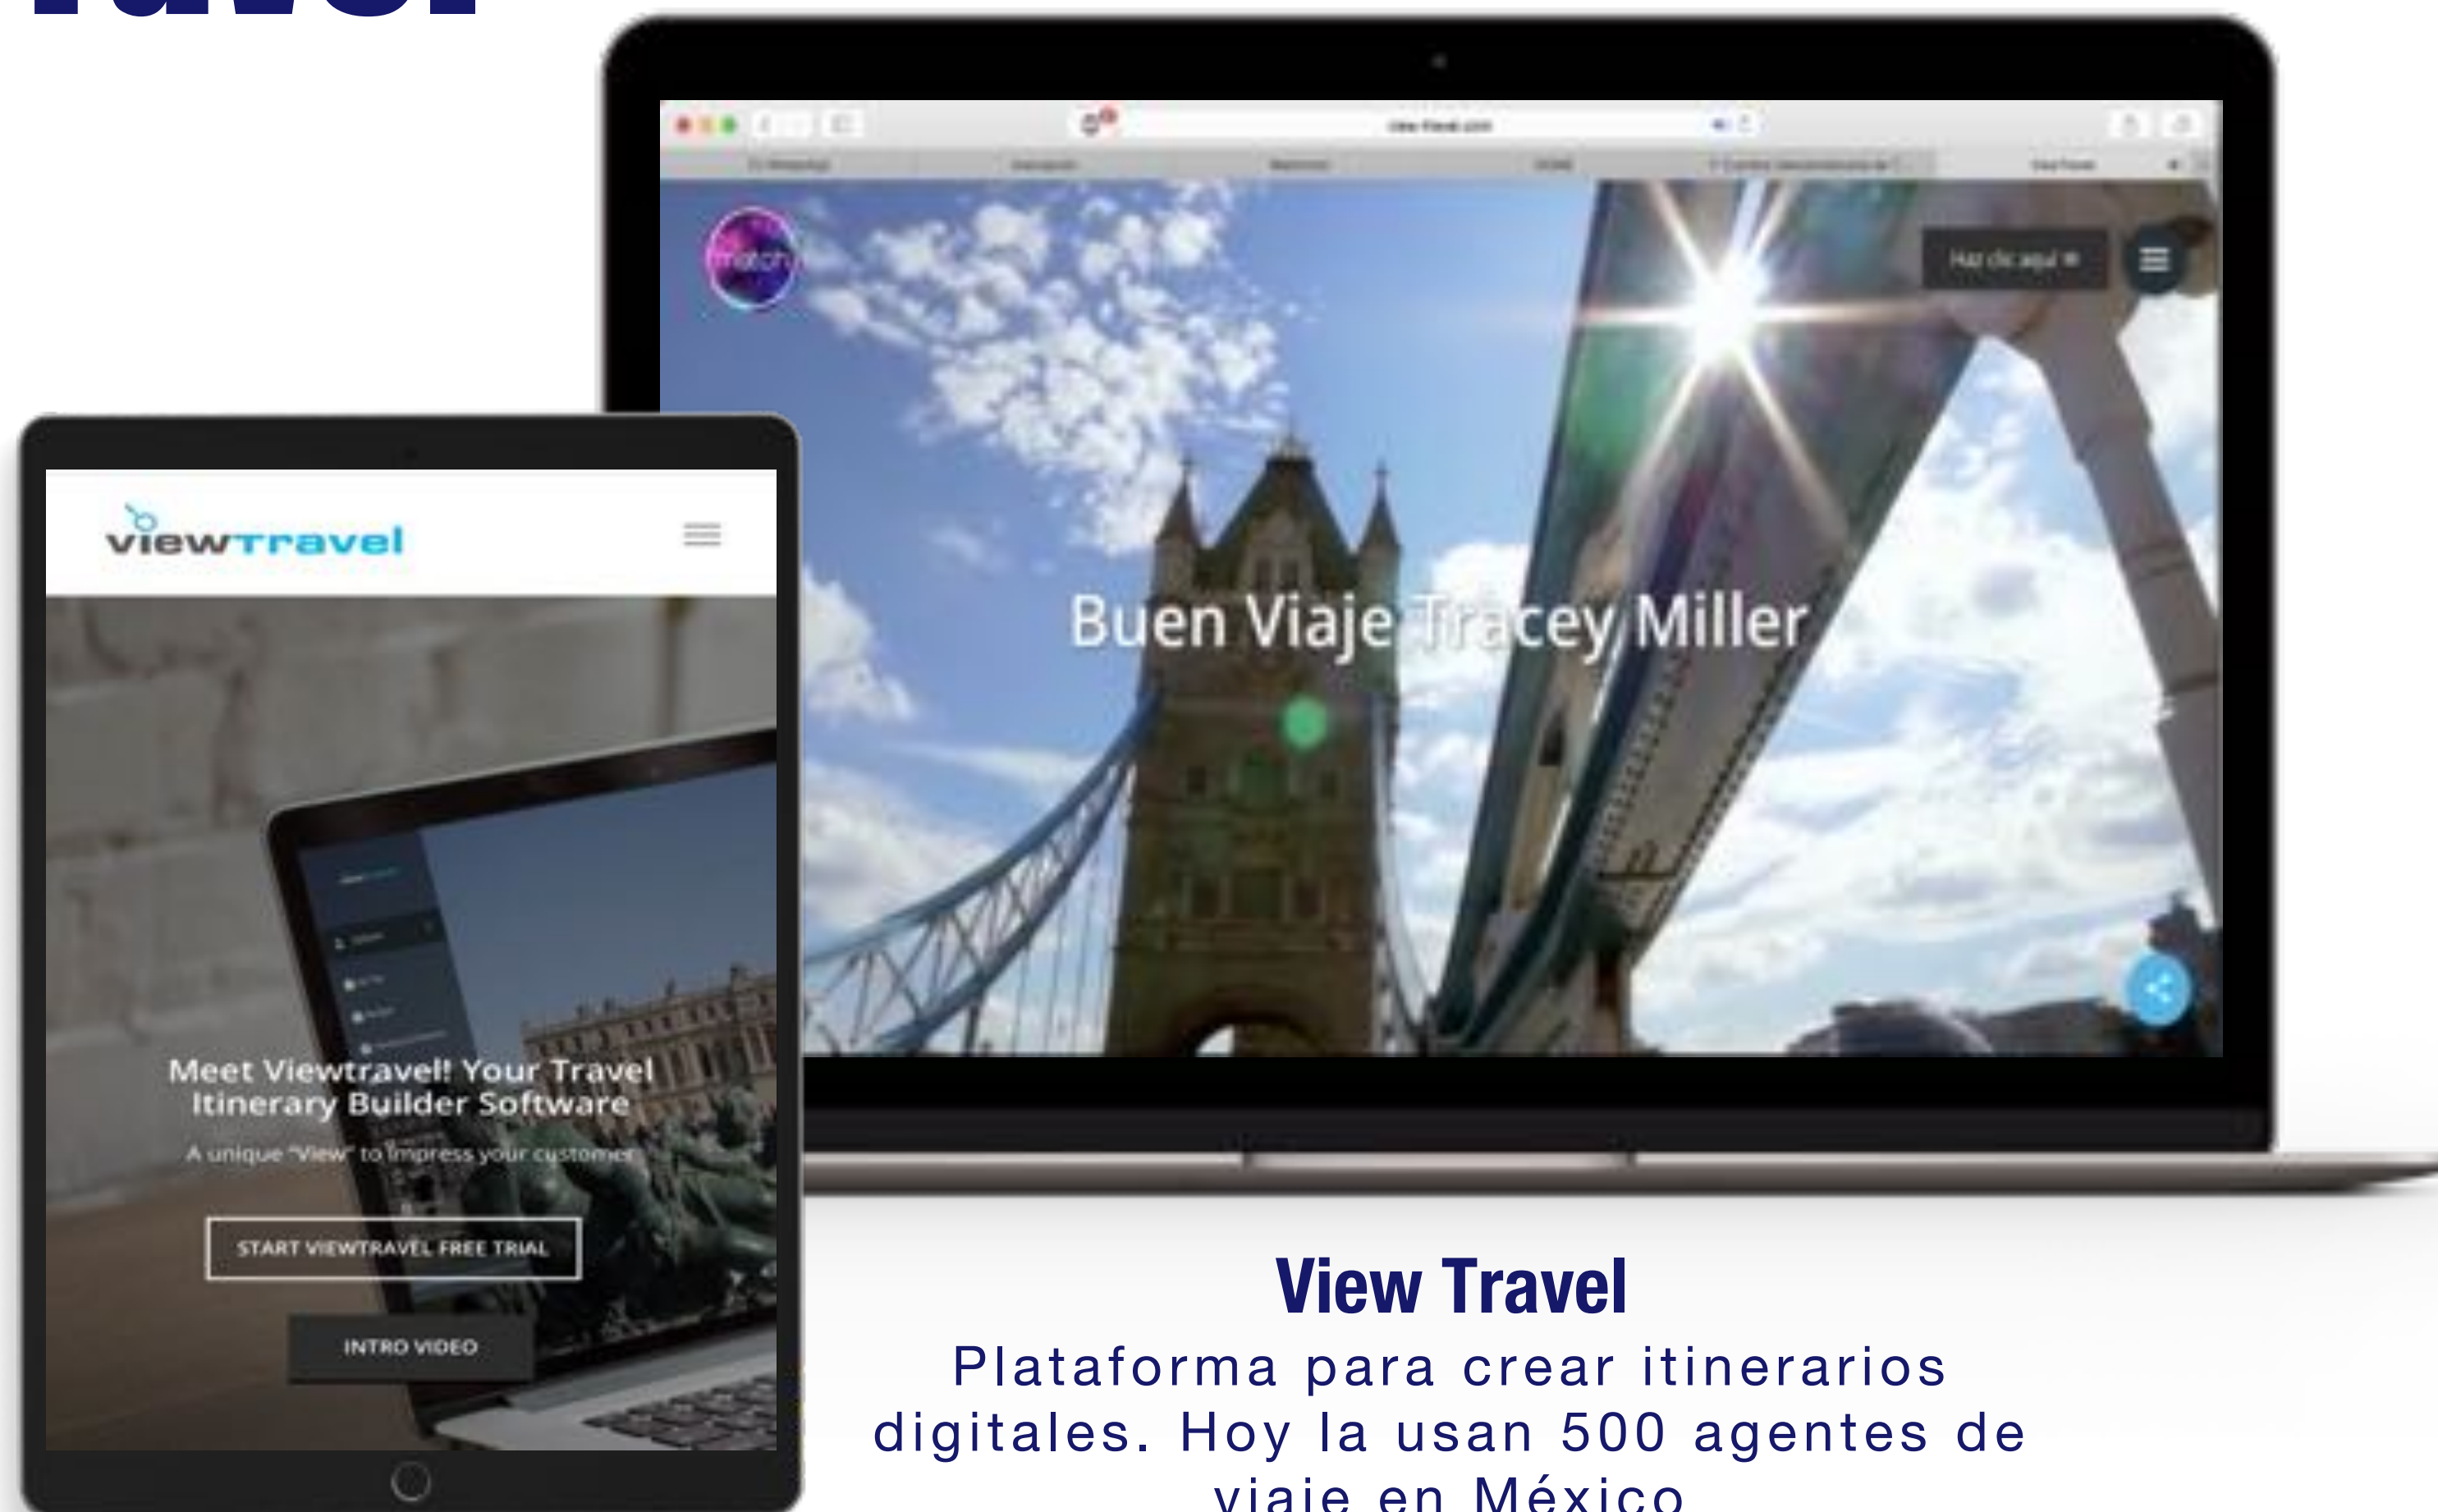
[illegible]

Buen Viaje Tracey Miller

Haz clic aquí

viewTravel

Meet Viewtravel! Your Travel Itinerary Builder Software

A unique "View" to impress your customer

START VIEWTRAVEL FREE TRIAL

INTRO VIDEO

View Travel

Plataforma para crear itinerarios digitales. Hoy la usan 500 agentes de viaje en México